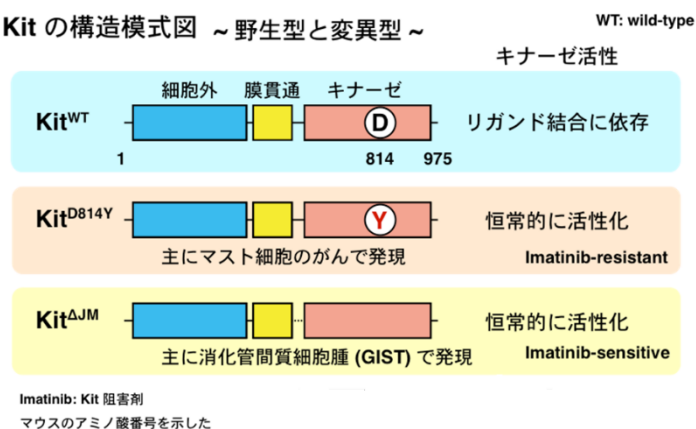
Kit の構造模式図 ~野生型と変異型~

WT: wild-type

キナーゼ活性

細胞外 膜貫通 キナーゼ

Kit$^{WT}$ D リガンド結合に依存

1 814 975

Kit$^{D814Y}$ Y 恒常的に活性化

主にマスト細胞のがんで発現 Imatinib-resistant

Kit$^{\Delta JM}$ 恒常的に活性化

主に消化管間質細胞腫 (GIST) で発現 Imatinib-sensitive

Imatinib: Kit 阻害剤

マウスのアミノ酸番号を示した